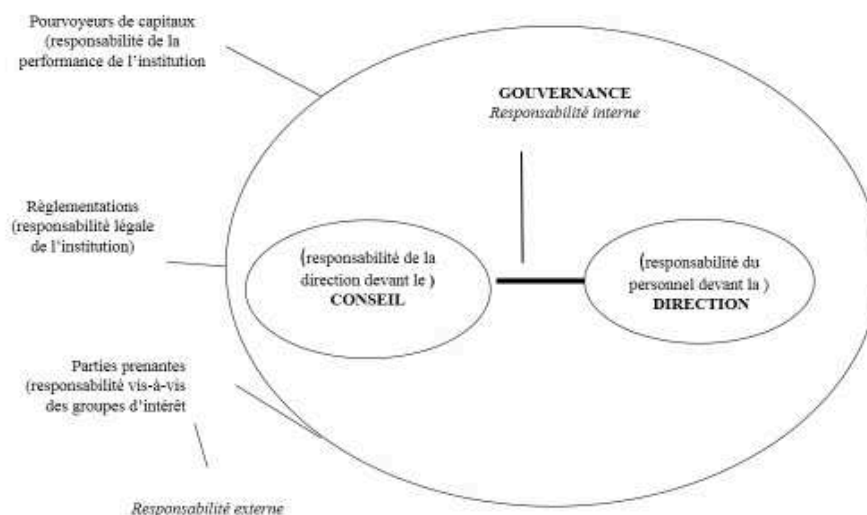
Pourvoyeurs de capitaux (responsabilité de la performance de l'institution

GOUVERNANCE
*Responsabilité interne*

Règlementations (responsabilité légale de l'institution)

(responsabilité de la direction devant le )
CONSEIL

(responsabilité du personnel devant la )
DIRECTION

Parties prenantes (responsabilité vis-à-vis des groupes d'intérêt

*Responsabilité externe*